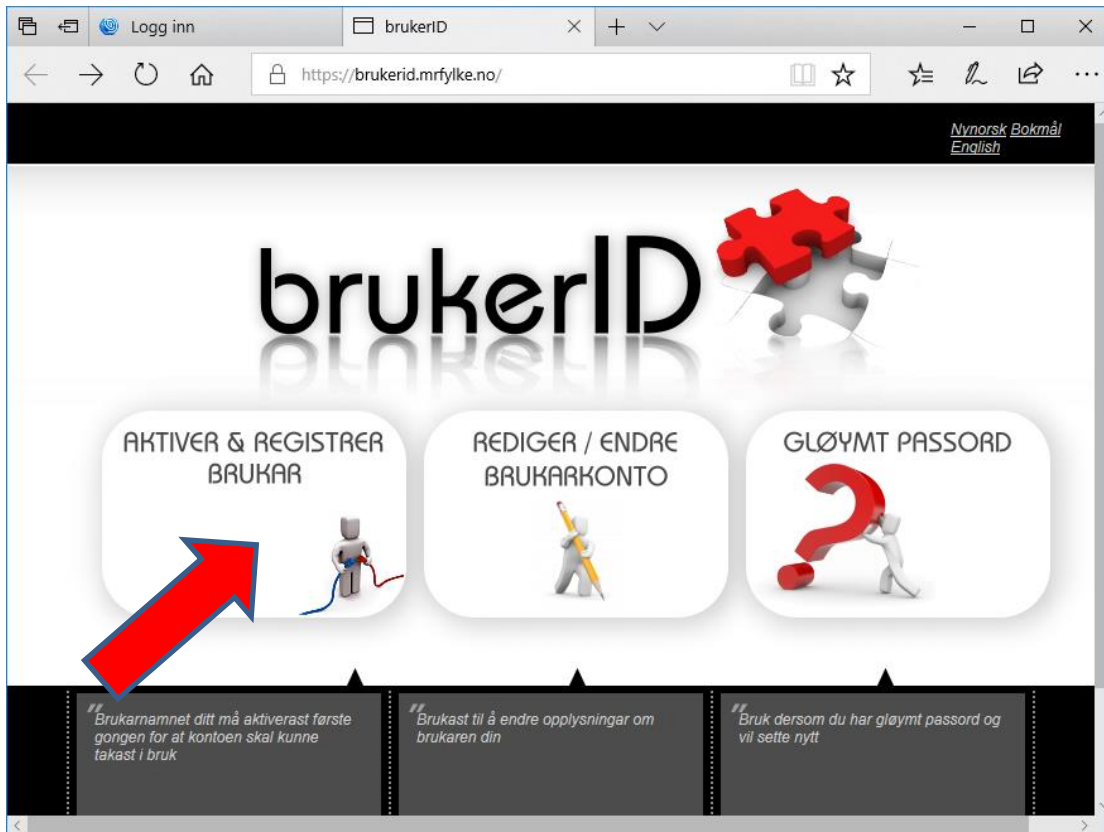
Logg inn

brukerID

https://brukerid.mrfylke.no/

Nynorsk Bokmål English

brukerID

AKTIVER & REGISTRER BRUKAR

REDIGER / ENDRE BRUKARKONTO

GLØYMT PASSORD

Brukarnamnet ditt må aktiverast første gongen for at kontoen skal kunne takast i bruk

Brukast til å endre opplysningar om brukaren din

Bruk dersom du har gløymt passord og vil sette nytt